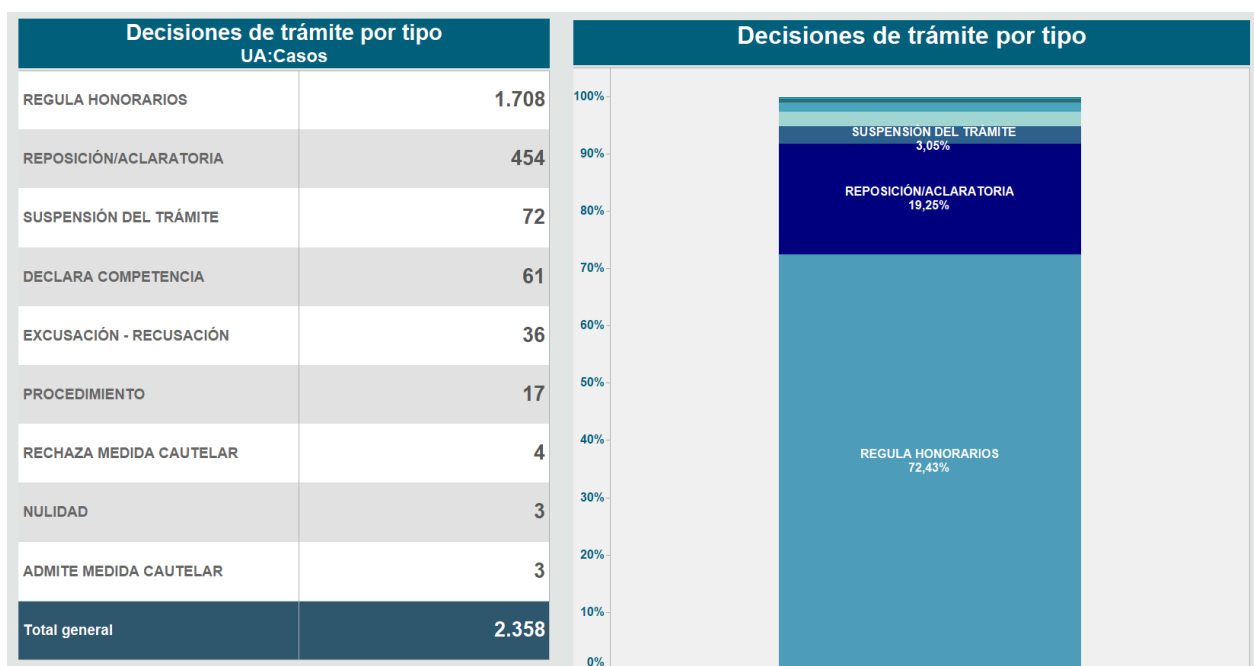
Decisiones de trámite por tipo
UA:Casos

| | |
|---|---|
| REGULA HONORARIOS | 1.708 |
| REPOSICIÓN/ACLARATORIA | 454 |
| SUSPENSIÓN DEL TRÁMITE | 72 |
| DECLARA COMPETENCIA | 61 |
| EXCUSACIÓN - RECUSACIÓN | 36 |
| PROCEDIMIENTO | 17 |
| RECHAZA MEDIDA CAUTELAR | 4 |
| NULIDAD | 3 |
| ADMITE MEDIDA CAUTELAR | 3 |
| Total general | 2.358 |

Decisiones de trámite por tipo

100%
90%
80%
70%
60%
50%
40%
30%
20%
10%
0%

SUSPENSIÓN DEL TRÁMITE
3,05%
REPOSICIÓN/ACLARATORIA
19,25%
REGULA HONORARIOS
72,43%